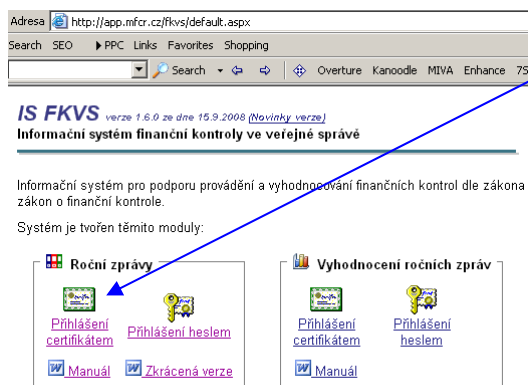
Adresa http://app.mfcr.cz/fkvs/default.aspx

Search SEO PPC Links Favorites Shopping

Search Overture Kanoodle MIVA Enhance 7S

IS FKVS verze 1.6.0 ze dne 15.9.2008 (Novinky verze)

Informační systém finanční kontroly ve veřejné správě

Informační systém pro podporu provádění a vyhodnocování finančních kontrol dle zákona zákon o finanční kontrole.

Systém je tvořen těmito moduly:

Roční zprávy

Přihlášení certifikátem

Přihlášení heslem

Manuál

Zkrácená verze

Vyhodnocení ročních zpráv

Přihlášení certifikátem

Přihlášení heslem

Manuál